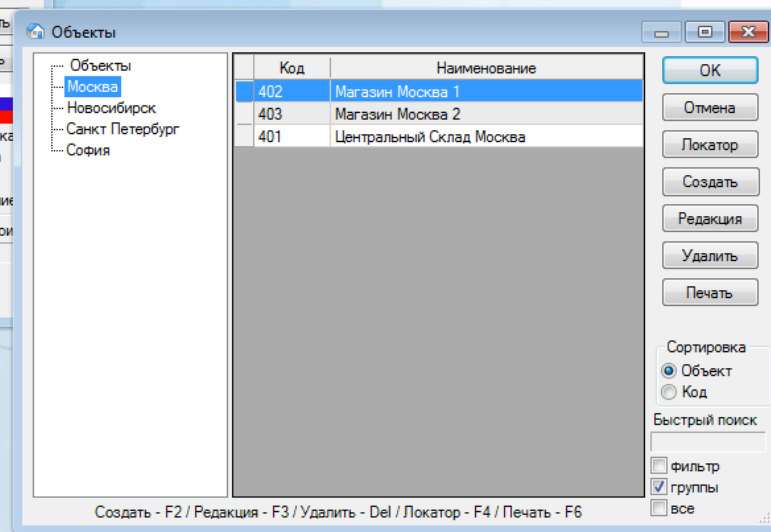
Объекты

Объекты
Москва
Новосибирск
Санкт Петербург
София

| Код | Наименование |
|---|---|
| 402 | Магазин Москва 1 |
| 403 | Магазин Москва 2 |
| 401 | Центральный Склад Москва |

OK
Отмена
Локатор
Создать
Редакция
Удалить
Печать

Сортировка
Объект
Код

Быстрый поиск

фильтр
группы
все

Создать - F2 / Редакция - F3 / Удалить - Del / Локатор - F4 / Печать - F6